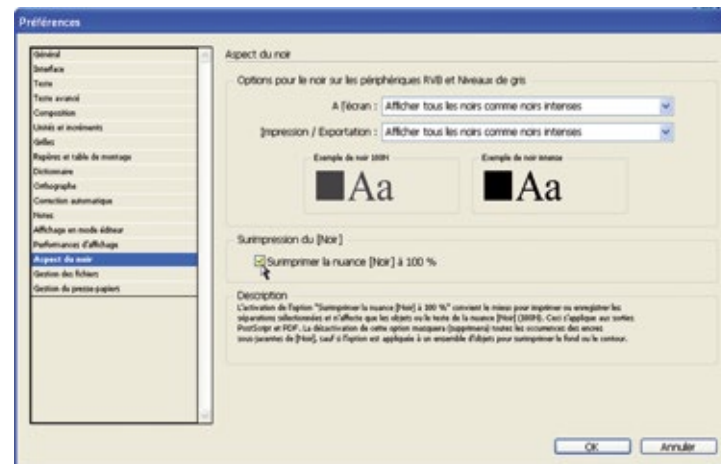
Préférences

Général
Interface
Texte
Texte avancé
Composition
Unités et incréments
Grilles
Repères et table de montage
Dictionnaire
Orthographe
Correction automatique
Notes
Affichage en mode éditeur
Performances d'affichage
Aspect du noir
Gestion des fichiers
Gestion du presse-papiers

Aspect du noir

Options pour le noir sur les périphériques RVB et Niveaux de gris

A l'écran : Afficher tous les noirs comme noirs intenses

Impression / Exportation : Afficher tous les noirs comme noirs intenses

Exemple de noir 100K
Aa

Exemple de noir intense
Aa

Surimpression du [Noir]

Surimprimer la nuance [Noir] à 100 %

Description
L'activation de l'option "Surimprimer la nuance [Noir] à 100 %" convient le mieux pour imprimer ou enregistrer les séparations sélectionnées et n'affecte que les objets ou le texte de la nuance [Noir] (100K). Ceci s'applique aux sorties PostScript et PDF. La désactivation de cette option masquera (supprimera) toutes les occurrences des encres sous-jacentes de [Noir], sauf si l'option est appliquée à un ensemble d'objets pour surimprimer le fond ou le contour.

OK
Annuler